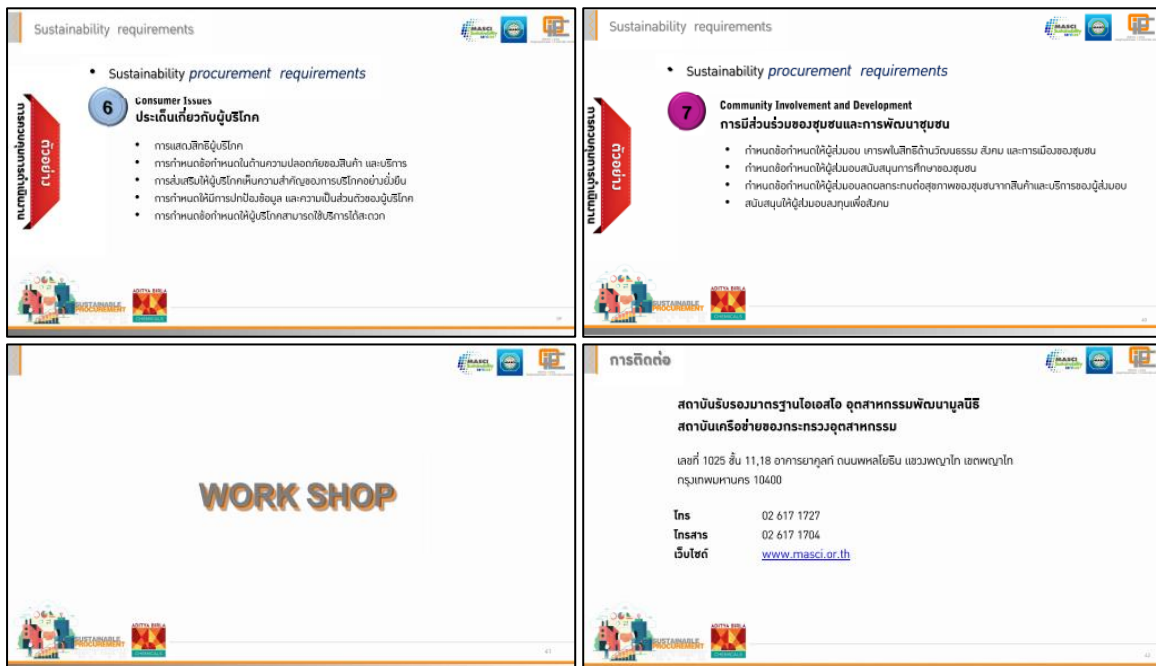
Sustainability requirements

• Sustainability procurement requirements

ตัวอย่าง

กำหนดคุณสมบัติในการจัดซื้อ

6 Consumer Issues
ประเด็นเกี่ยวกับผู้บริโภค

• การแสดงสิทธิผู้บริโภค
• การกำหนดข้อกำหนดในด้านความปลอดภัยของสินค้า และบริการ
• การส่งเสริมให้ผู้บริโภคเห็นความสำคัญของการบริโภคอย่างยั่งยืน
• การกำหนดให้มีการปกป้องข้อมูล และความเป็นส่วนตัวของผู้บริโภค
• การกำหนดข้อกำหนดให้ผู้บริโภคสามารถใช้บริการได้สะดวก

SUSTAINABLE PROCUREMENT
ADITYA BIRLA

Sustainability requirements

• Sustainability procurement requirements

ตัวอย่าง

กำหนดคุณสมบัติในการจัดซื้อ

7 Community Involvement and Development
การมีส่วนร่วมของชุมชนและการพัฒนาชุมชน

• กำหนดข้อกำหนดให้ผู้ส่งมอบ เคารพในสิทธิด้านวัฒนธรรม สังคม และการเมืองของชุมชน
• กำหนดข้อกำหนดให้ผู้ส่งมอบสนับสนุนการศึกษาของชุมชน
• กำหนดข้อกำหนดให้ผู้ส่งมอบลดผลกระทบต่อสุขภาพของชุมชนจากสินค้าและบริการของผู้ส่งมอบ
• สนับสนุนให้ผู้ส่งมอบลงทุนเพื่อสังคม

SUSTAINABLE PROCUREMENT
ADITYA BIRLA

WORK SHOP

SUSTAINABLE PROCUREMENT
ADITYA BIRLA

การติดต่อ

สถาบันรับรองมาตรฐานไอเอสโอ อุตสาหกรรมพัฒนามูลนิธิ
สถาบันเครือข่ายของกระทรวงอุตสาหกรรม

เลขที่ 1025 ชั้น 11,18 อาคารยาคูลท์ ถนนพหลโยธิน แขวงพญาไท เขตพญาไท กรุงเทพมหานคร 10400

| โทร | 02 617 1727 |
|---|---|
| โทรสาร | 02 617 1704 |
| เว็บไซต์ | www.masci.or.th |

SUSTAINABLE PROCUREMENT
ADITYA BIRLA